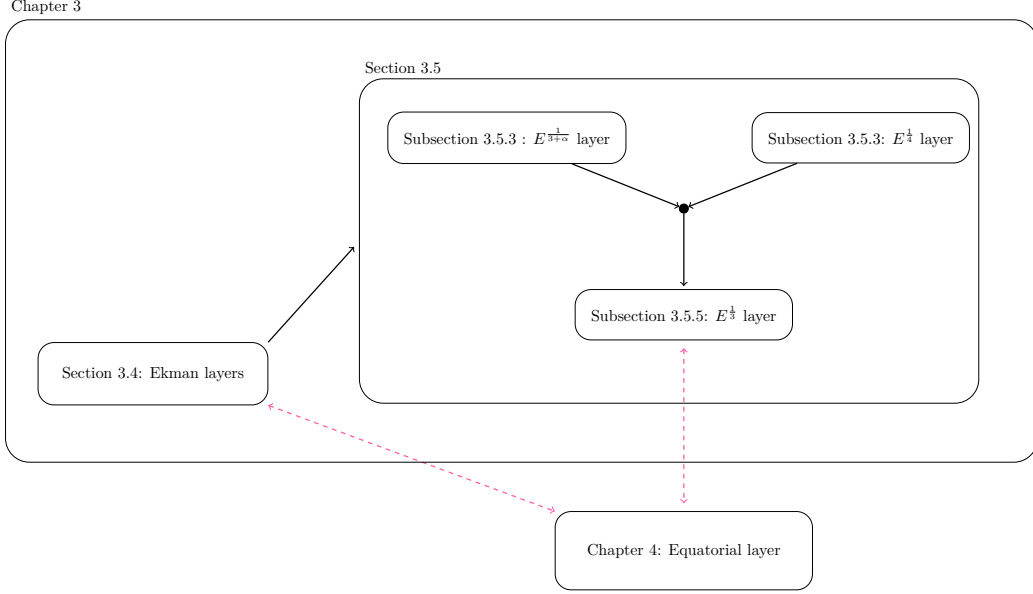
Chapter 3

Section 3.5

Subsection 3.5.3 : $E^{\frac{1}{3+\alpha}}$ layer

Subsection 3.5.3: $E^{\frac{1}{4}}$ layer

Subsection 3.5.5: $E^{\frac{1}{3}}$ layer

Section 3.4: Ekman layers

Chapter 4: Equatorial layer